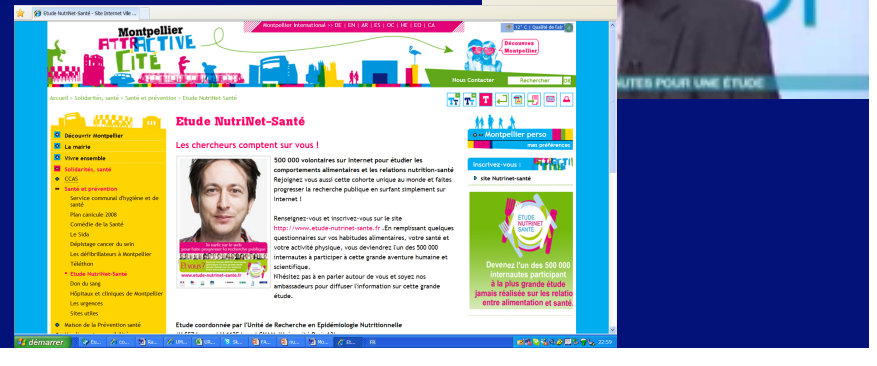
Etude NutriNet-Santé - Site Internet Ville ...

Montpellier International >> DE | EN | AR | ES | OC | HE | EO | CA

12° C | Qualité de l'air

Montpellier ATTRACTIVE CITÉ

Découvrez Montpellier

Nous Contacter Rechercher OK

Accueil > Solidarités, santé > Santé et prévention > Etude NutriNet-Santé

Découvrir Montpellier
La mairie
Vivre ensemble
Solidarités, santé
CCAS
Santé et prévention
Service communal d'hygiène et de santé
Plan canicule 2008
Comédie de la Santé
Le Sida
Dépistage cancer du sein
Les défibrillateurs à Montpellier
Téléthon
Etude NutriNet-Santé
Don du sang
Hôpitaux et cliniques de Montpellier
Les urgences
Sites utiles
Maison de la Prévention santé

Etude NutriNet-Santé

Les chercheurs comptent sur vous !

www.etude-nutrinet-sante.fr

500 000 volontaires sur internet pour étudier les comportements alimentaires et les relations nutrition-santé
Rejoignez vous aussi cette cohorte unique au monde et faites progresser la recherche publique en surfant simplement sur Internet !

Renseignez-vous et inscrivez-vous sur le site http://www.etude-nutrinet-sante.fr .En remplissant quelques questionnaires sur vos habitudes alimentaires, votre santé et votre activité physique, vous deviendrez l'un des 500 000 internautes à participer à cette grande aventure humaine et scientifique.
N'hésitez pas à en parler autour de vous et soyez nos ambassadeurs pour diffuser l'information sur cette grande étude.

Etude coordonnée par l'Unité de Recherche en Epidémiologie Nutritionnelle

Montpellier perso
mes préférences

Inscrivez-vous :
site Nutrinet-santé

ETUDE NUTRINET SANTÉ
Devenez l'un des 500 000 internautes participant à la plus grande étude jamais réalisée sur les relatio entre alimentation et santé

démarrer
FR 23:59

UTES POUR UNE ÉTUDE